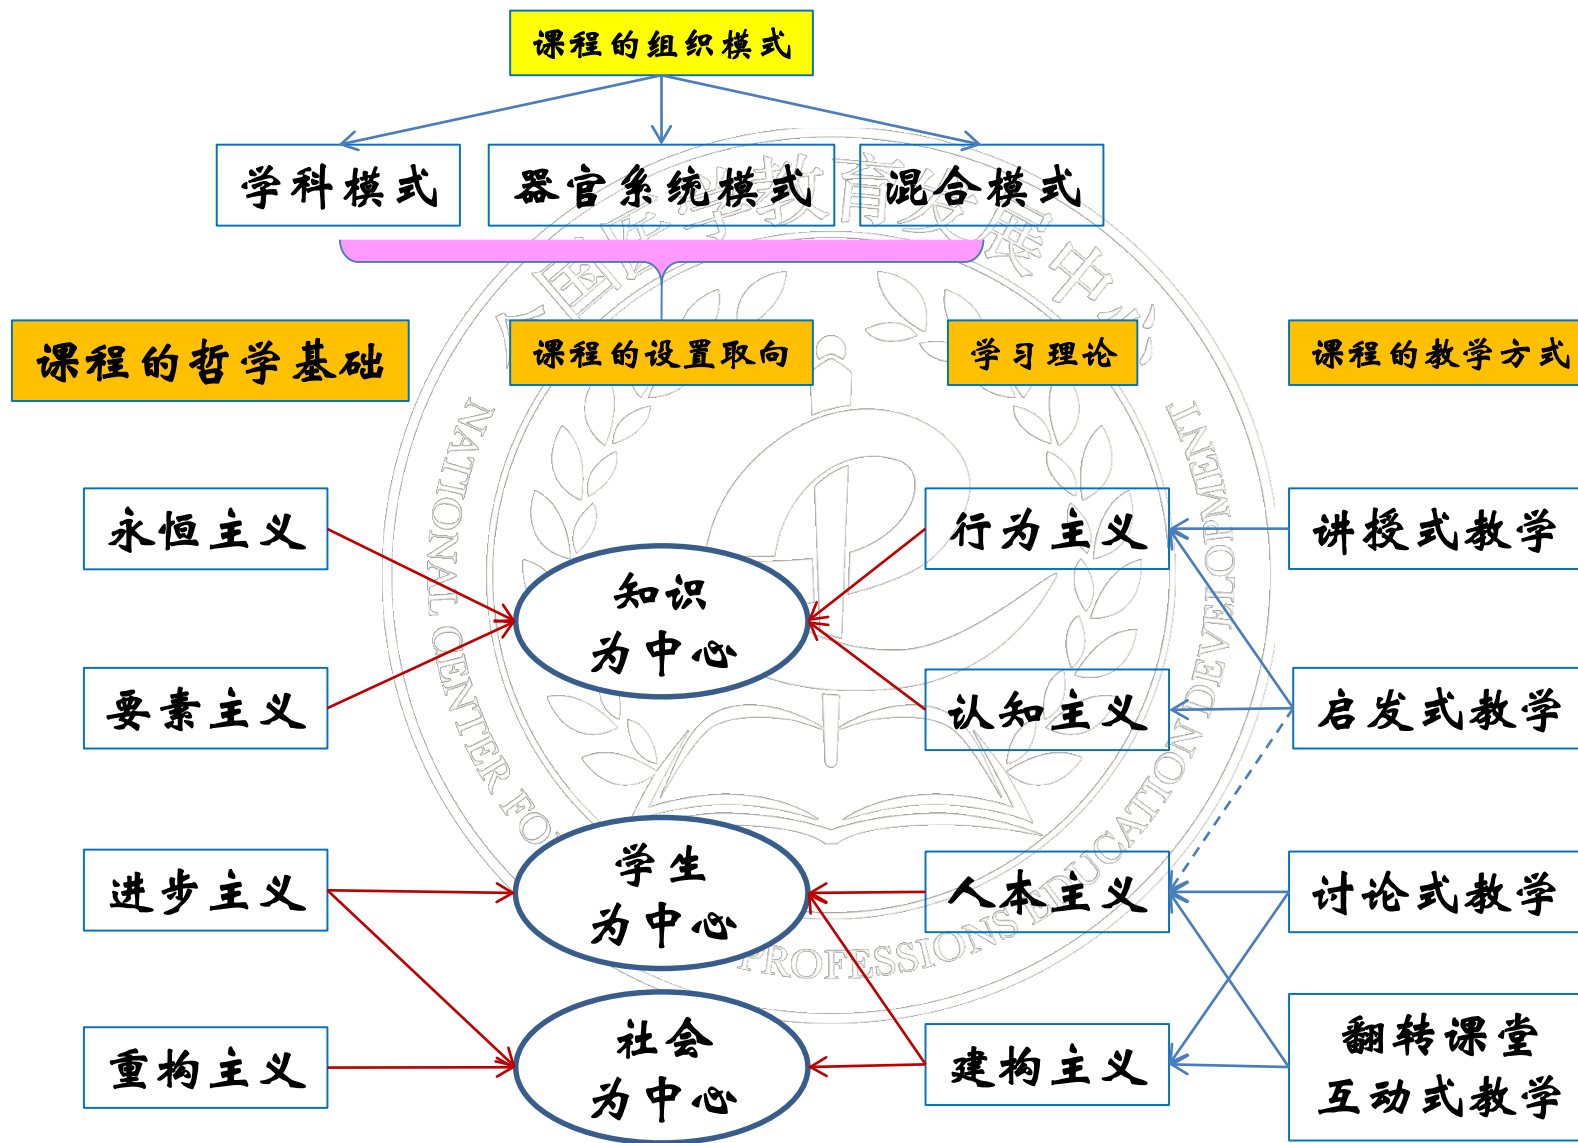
课程的组织模式

学科模式

器官系统模式

混合模式

课程的哲学基础

课程的设置取向

学习理论

课程的教学方式

永恒主义

要素主义

进步主义

重构主义

知识为中心

学生为中心

社会为中心

行为主义

认知主义

人本主义

建构主义

讲授式教学

启发式教学

讨论式教学

翻转课堂互动式教学

国际医学教育发展中心

NATIONAL CENTER FOR HEALTH PROFESSIONS EDUCATION DEVELOPMENT